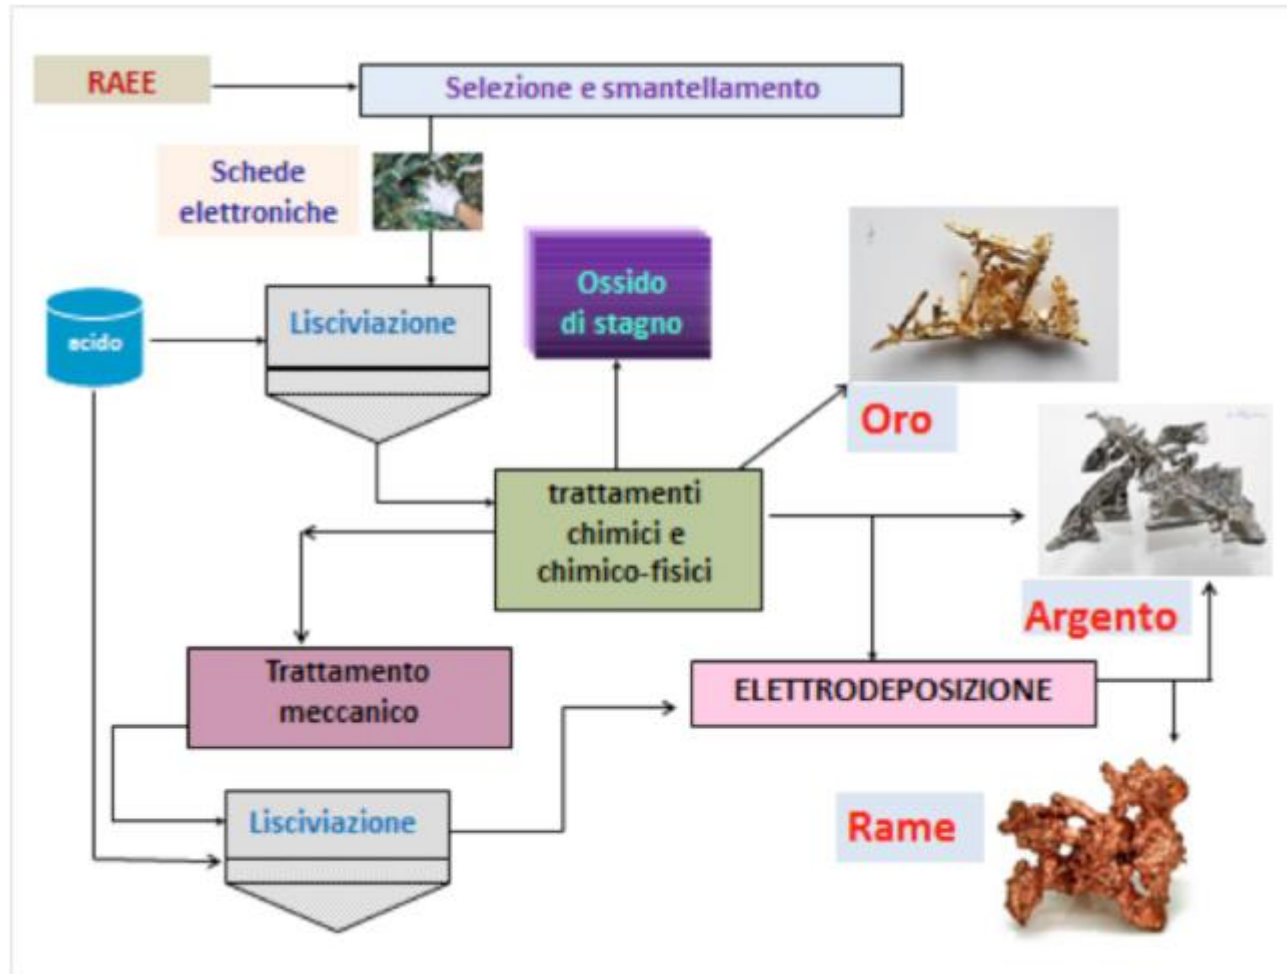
RAEE

Selezione e smantellamento

Schede elettroniche

acido

Lisciviazione

Ossido di stagno

Oro

trattamenti chimici e chimico-fisici

Argento

Trattamento meccanico

ELETTRODEPOSIZIONE

Lisciviazione

Rame